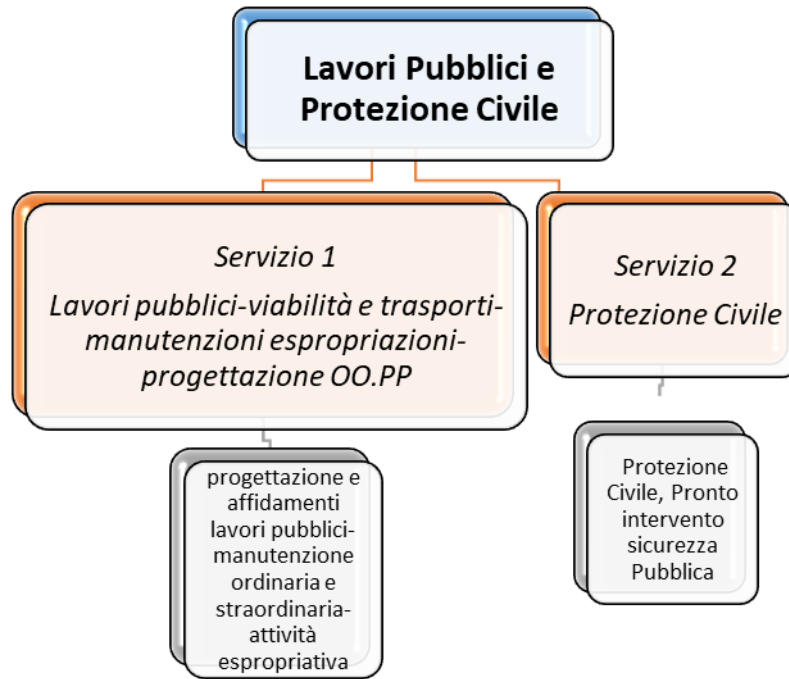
Lavori Pubblici e Protezione Civile

Servizio 1

Lavori pubblici-viabilità e trasporti-manutenzioni espropriazioni-progettazione OO.PP

Servizio 2

Protezione Civile

progettazione e affidamenti lavori pubblici-manutenzione ordinaria e straordinaria-attività espropriativa

Protezione Civile, Pronto intervento sicurezza Pubblica